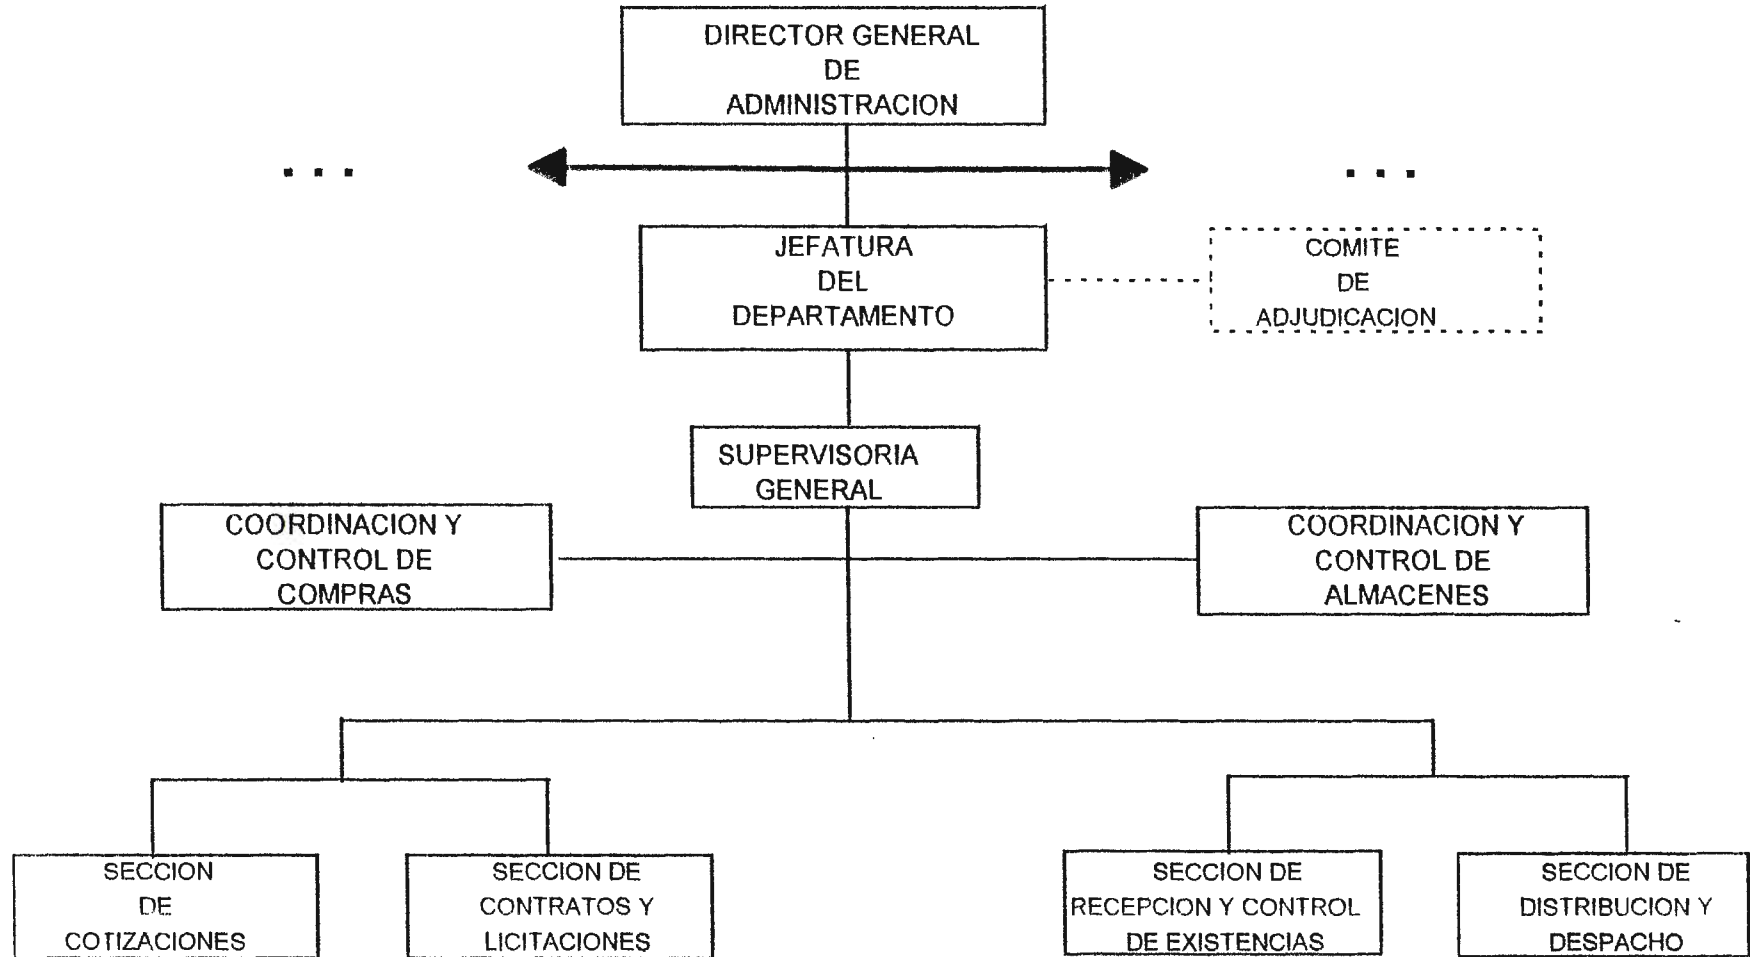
DIRECTOR GENERAL DE ADMINISTRACION

...

...

JEFATURA DEL DEPARTAMENTO

COMITE DE ADJUDICACION

SUPERVISORIA GENERAL

COORDINACION Y CONTROL DE COMPRAS

COORDINACION Y CONTROL DE ALMACENES

SECCION DE COTIZACIONES

SECCION DE CONTRATOS Y LICITACIONES

SECCION DE RECEPCION Y CONTROL DE EXISTENCIAS

SECCION DE DISTRIBUCION Y DESPACHO